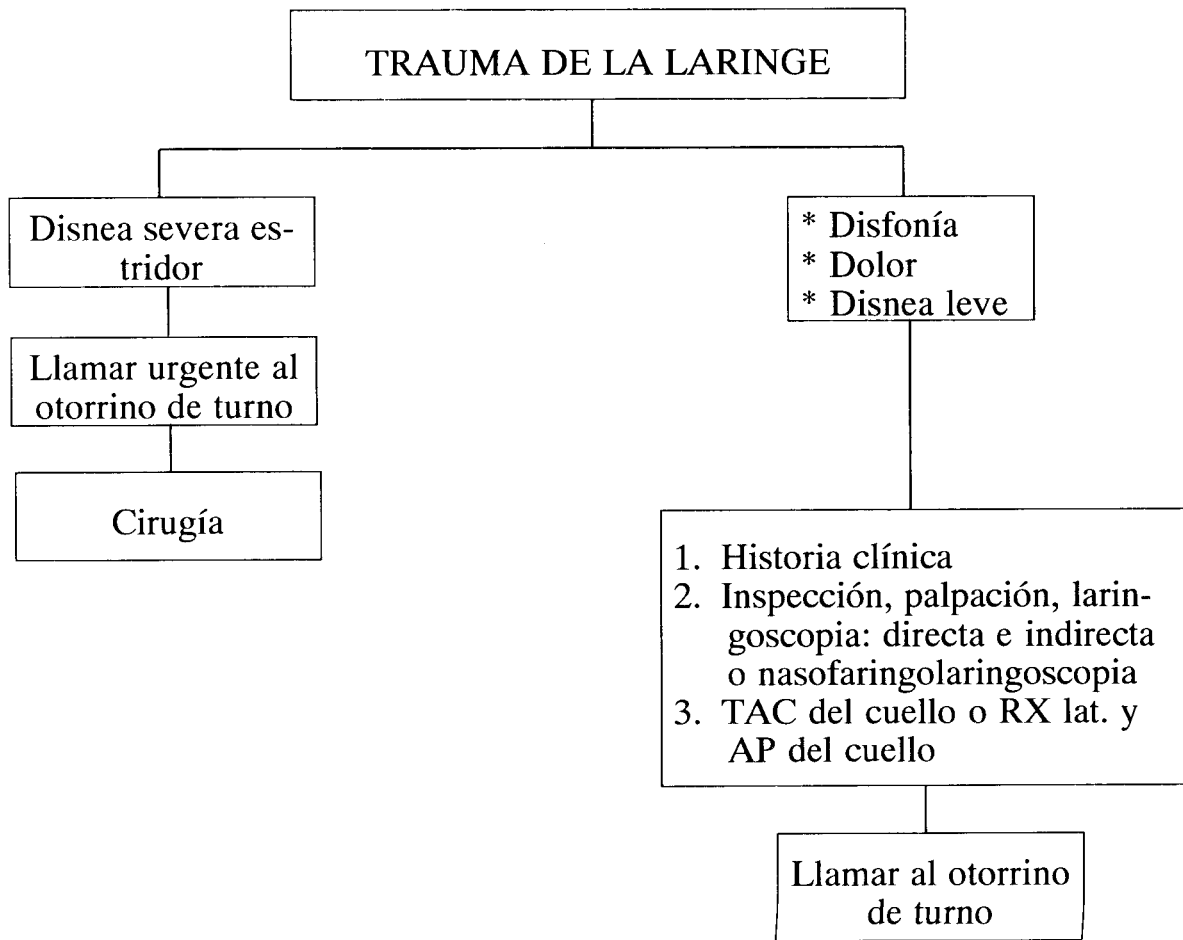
TRAUMA DE LA LARINGE

Disnea severa estridor

Llamar urgente al otorrino de turno

Cirugía

* Disfonía
* Dolor
* Disnea leve

1. Historia clínica
2. Inspección, palpación, laringoscopia: directa e indirecta o nasofaringolaringoscopia
3. TAC del cuello o RX lat. y AP del cuello

Llamar al otorrino de turno